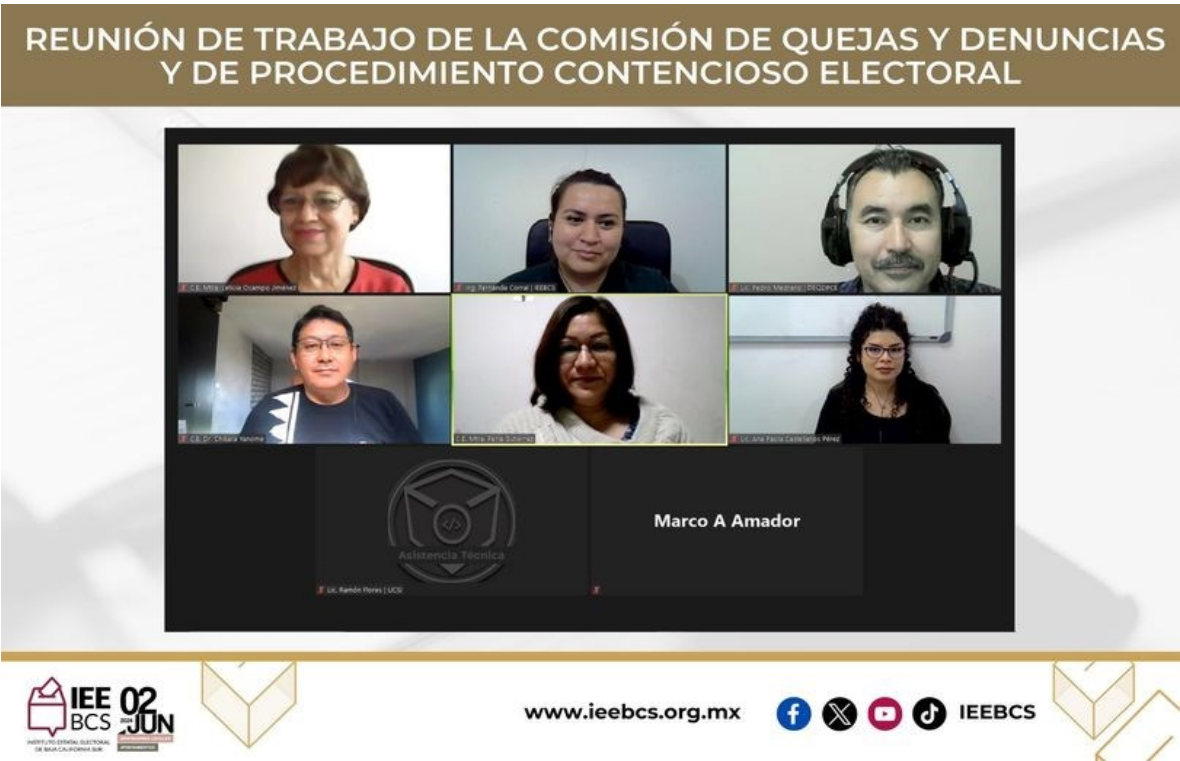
REUNIÓN DE TRABAJO DE LA COMISIÓN DE QUEJAS Y DENUNCIAS Y DE PROCEDIMIENTO CONTENCIOSO ELECTORAL

C.E. Mtra. Alicia Ocampo Jiménez

Ing. Fernanda Corral | IEEBCS

Lic. Pedro Medrano | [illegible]

C.E. Dr. Chikara Yanome

C.E. Mtra. Perla Gutiérrez

Lic. Ana Paola Castellanos Pérez

Asistencia Técnica

Lic. Ramón Flores | UCSI

Marco A Amador

IEE BCS

INSTITUTO ESTATAL ELECTORAL DE BAJA CALIFORNIA SUR

02 JUN

www.ieebcs.org.mx

IEEBCS